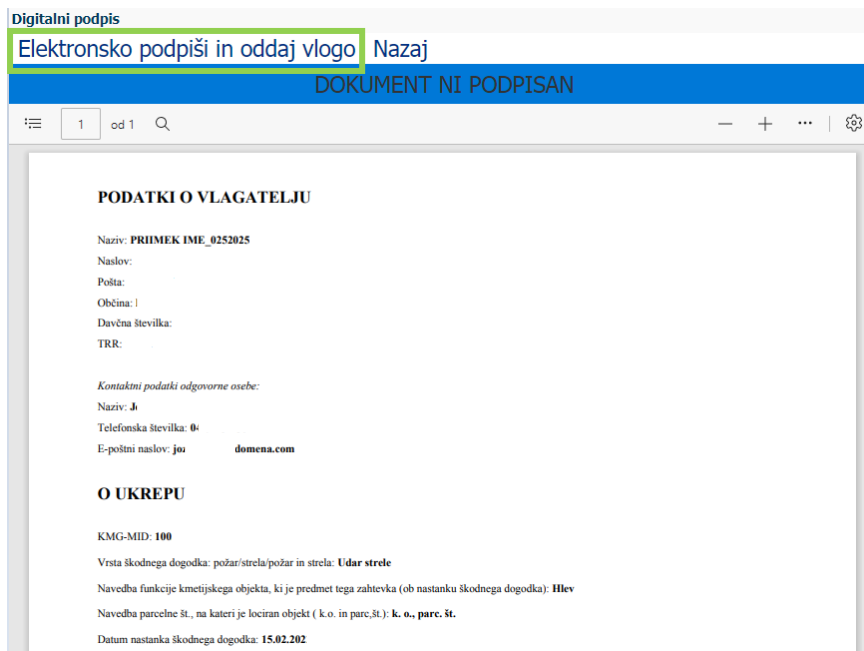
Digitalni podpis

Elektronsko podpiši in oddaj vlogo Nazaj

DOKUMENT NI PODPISAN

1 od 1

PODATKI O VLAGATELJU

Naziv: PRIIMEK IME_0252025
Naslov:
Pošta:
Občina:
Davčna številka:
TRR:

Kontaktni podatki odgovorne osebe:
Naziv: J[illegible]
Telefonska številka: 0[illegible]
E-poštni naslov: jo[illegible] domena.com

O UKREPU

KMG-MID: 100

Vrsta škodnega dogodka: požar/strela/požar in strela: Udar strele

Navedba funkcije kmetijskega objekta, ki je predmet tega zahtevka (ob nastanku škodnega dogodka): Hlev

Navedba parcelne št., na kateri je lociran objekt ( k.o. in parc,št.): k. o., parc. št.

Datum nastanka škodnega dogodka: 15.02.202